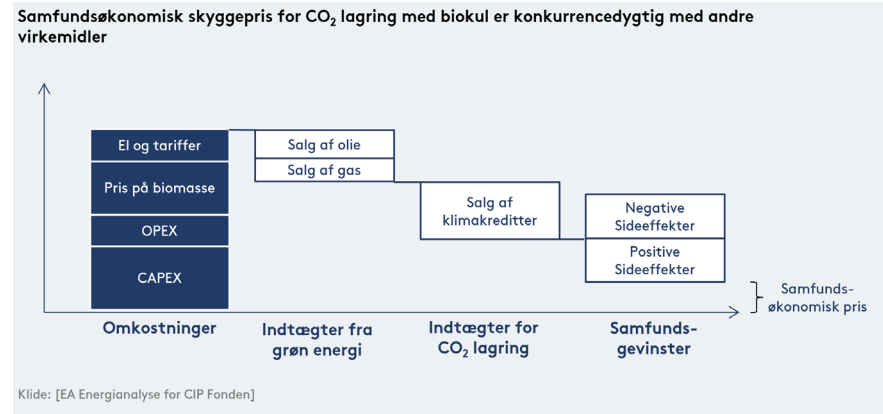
Samfundsøkonomisk skyggepris for $CO_2$ lagring med biokul er konkurrencedygtig med andre virkemidler

El og tariffer
Pris på biomasse
OPEX
CAPEX

Salg af olie
Salg af gas

Salg af klimakreditter

Negative Sideeffekter
Positive Sideeffekter

Samfunds-økonomisk pris

Omkostninger

Indtægter fra grøn energi

Indtægter for $CO_2$ lagring

Samfunds-gevinster

Klide: [EA Energianalyse for CIP Fonden]